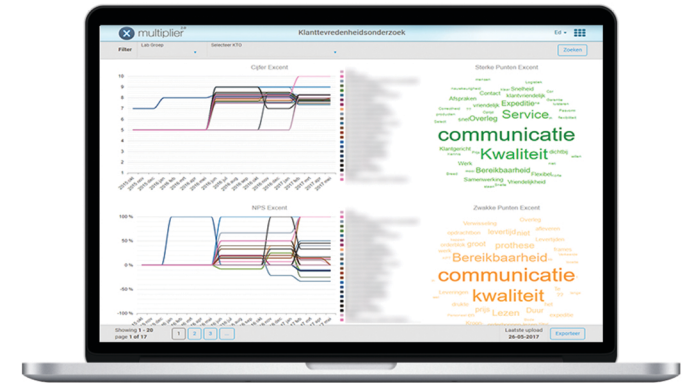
multiplier

Klanttevredenheidsonderzoek

Ed

Filter

Lab Groep

Selecteer KTO

Zoeken

Cijfer Excent

10

9

8

7

6

5

NPS Excent

100 %

50 %

0 %

-50 %

-100 %

Sterke Punten Excent

Snelheid

klantvriendelijk

Contact

Afspraken

Expeditie

Service

Overleg

communicatie

Kwaliteit

Klantgericht

Bereikbaarheid

Flexibel

Samenwerking

Vriendelijkheid

Werk

Zwakke Punten Excent

groei

prothese

Bereikbaarheid

communicatie

kwaliteit

Lezen

Duur

Showing 1 - 20

page 1 of 17

1

2

3

...

Laatste upload

26-05-2017

Exporteer